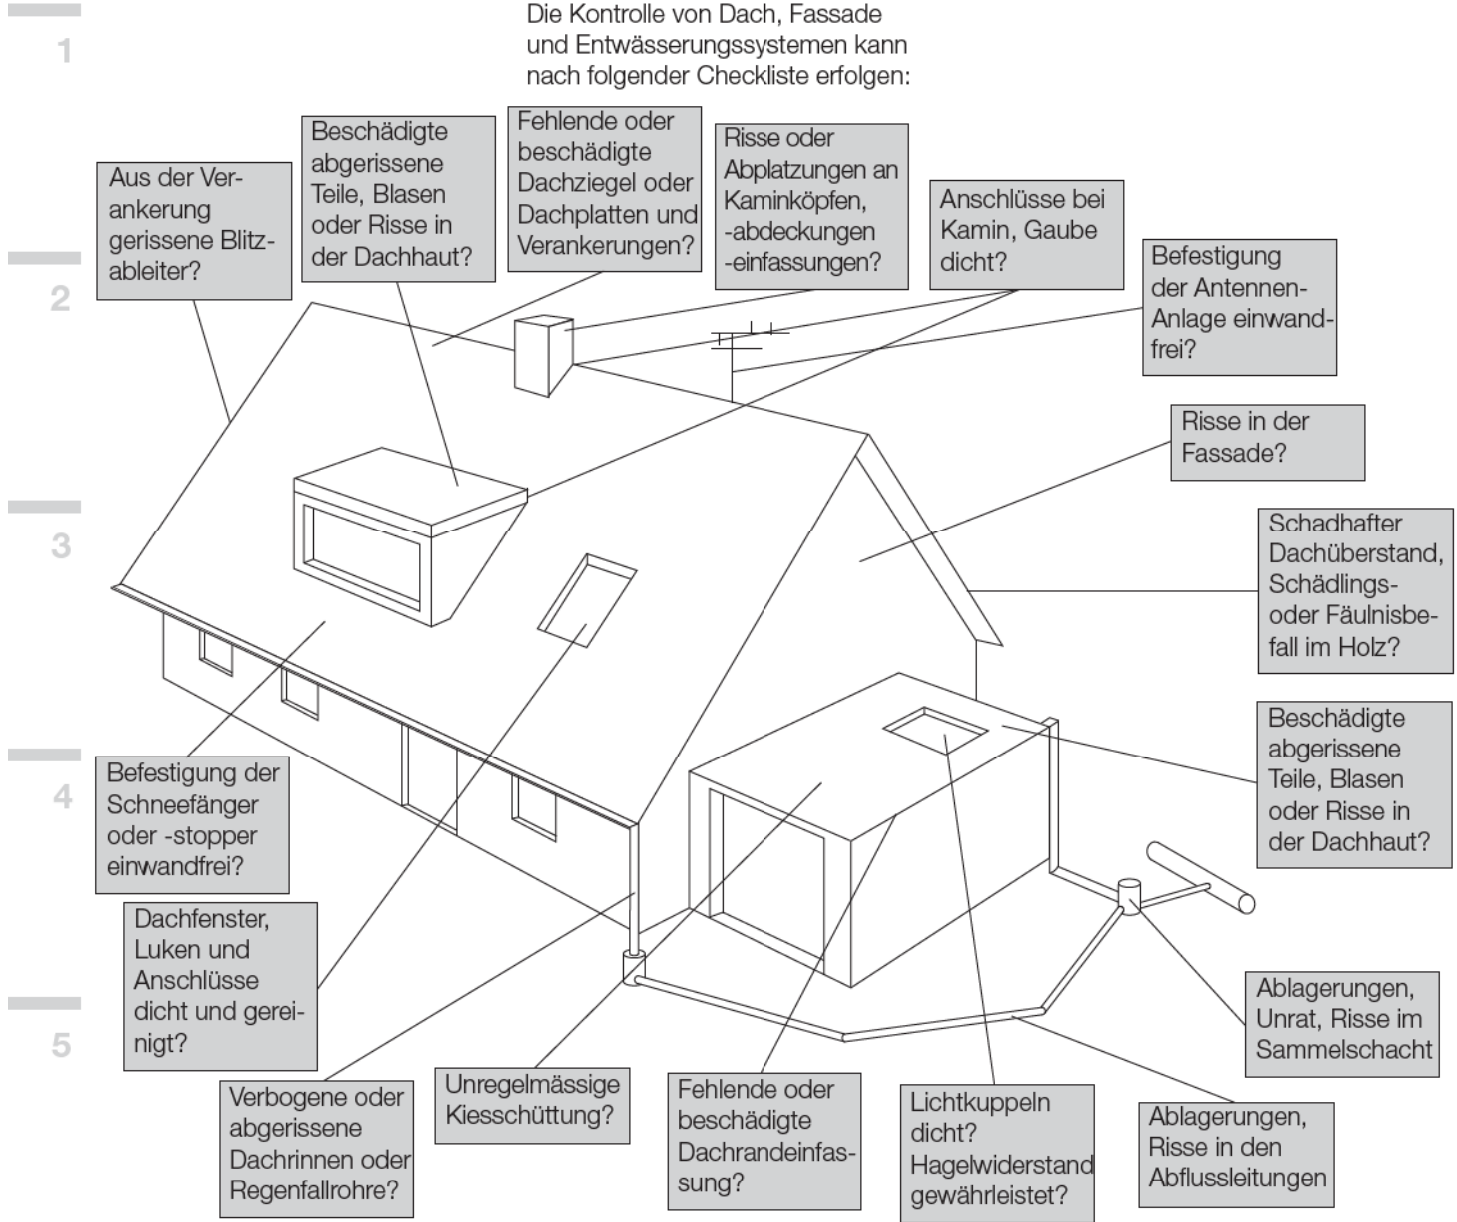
1

2

3

4

5

Die Kontrolle von Dach, Fassade und Entwässerungssystemen kann nach folgender Checkliste erfolgen:

Aus der Verankerung gerissene Blitzableiter?

Beschädigte abgerissene Teile, Blasen oder Risse in der Dachhaut?

Fehlende oder beschädigte Dachziegel oder Dachplatten und Verankerungen?

Risse oder Abplatzungen an Kaminköpfen, -abdeckungen -einfassungen?

Anschlüsse bei Kamin, Gaube dicht?

Befestigung der Antennen-Anlage einwandfrei?

Risse in der Fassade?

Schadhafter Dachüberstand, Schädlings- oder Fäulnisbefall im Holz?

Beschädigte abgerissene Teile, Blasen oder Risse in der Dachhaut?

Befestigung der Schneefänger oder -stopper einwandfrei?

Dachfenster, Luken und Anschlüsse dicht und gereinigt?

Verbogene oder abgerissene Dachrinnen oder Regenfallrohre?

Unregelmässige Kiesschüttung?

Fehlende oder beschädigte Dachrandeinfassung?

Lichtkuppeln dicht? Hagelwiderstand gewährleistet?

Ablagerungen, Risse in den Abflussleitungen

Ablagerungen, Unrat, Risse im Sammelschacht